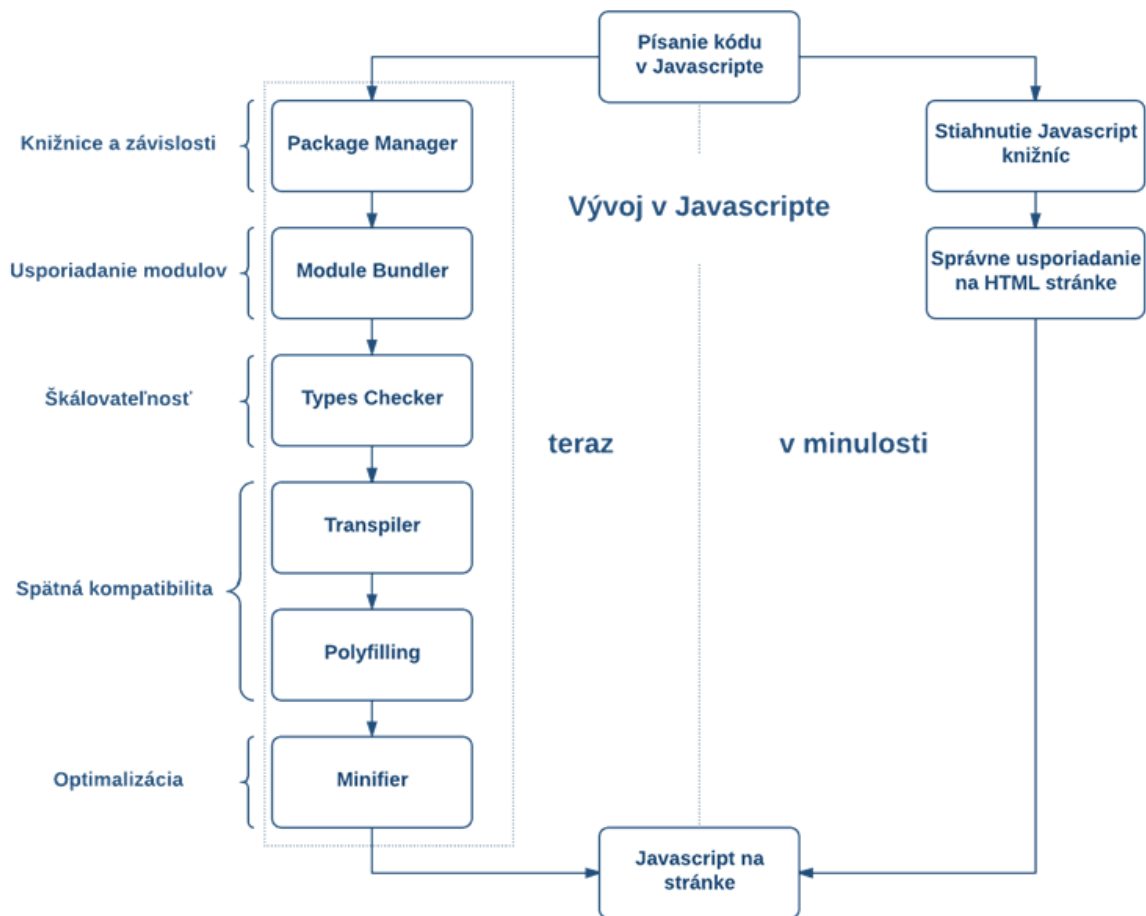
Písanie kódu v Javascripte

Knižnice a závislosti

Package Manager

Stiahnutie Javascript knižníc

Vývoj v Javascripte

Usporiadanie modulov

Module Bundler

Správne usporiadanie na HTML stránke

Škálovateľnosť

Types Checker

teraz

v minulosti

Transpiler

Spätná kompatibilita

Polyfilling

Optimalizácia

Minifier

Javascript na stránke